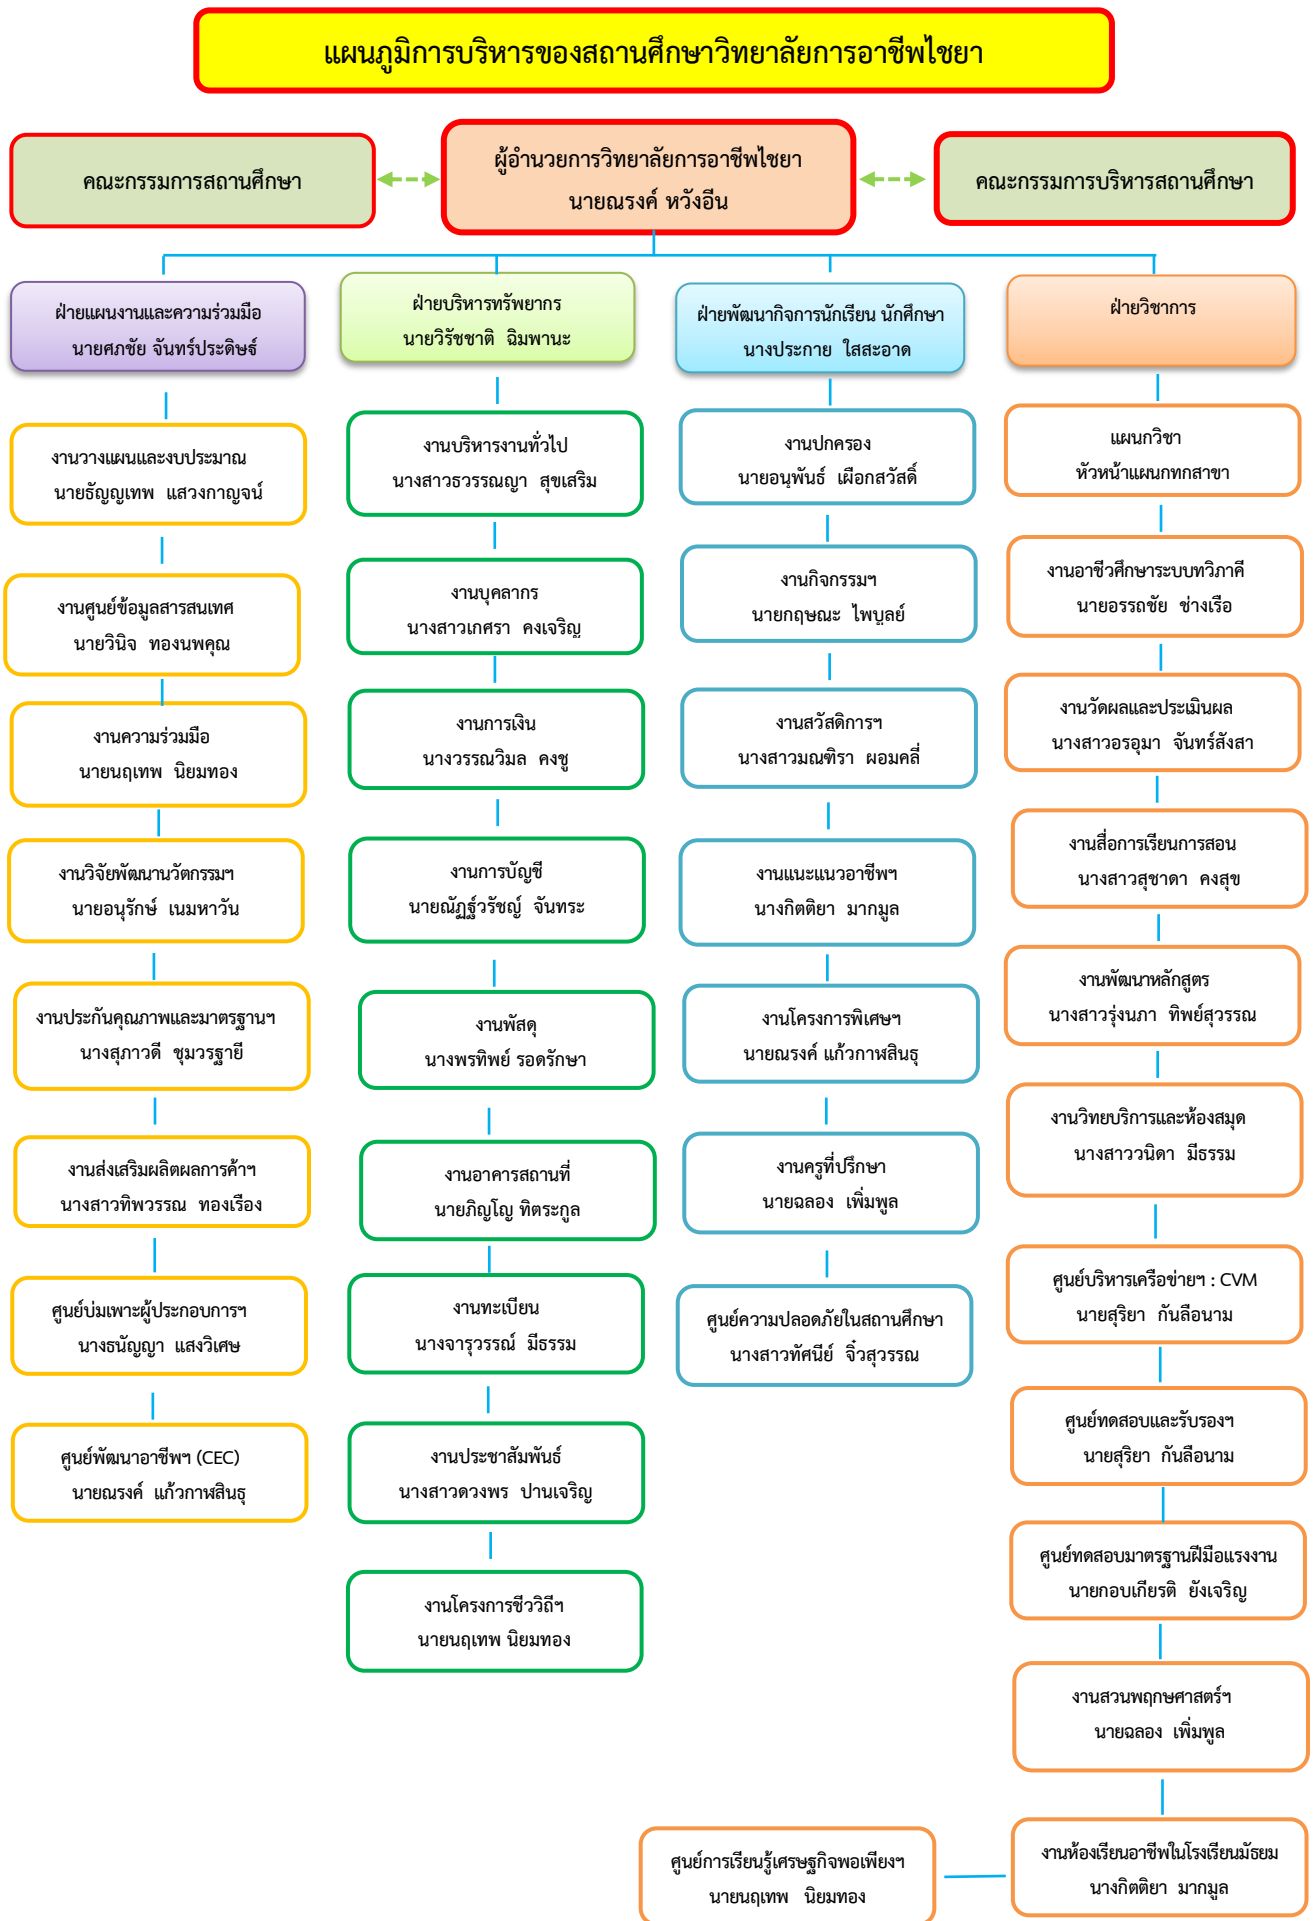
แผนภูมิการบริหารของสถานศึกษาวิทยาลัยการอาชีพไชยา

คณะกรรมการสถานศึกษา

ผู้อำนวยการวิทยาลัยการอาชีพไชยา
นายณรงค์ หวังอีน

คณะกรรมการบริหารสถานศึกษา

ฝ่ายแผนงานและความร่วมมือ
นายศภชัย จันทร์ประดิษฐ์

งานวางแผนและงบประมาณ
นายธัญญเทพ แสวงกาญจน์

งานศูนย์ข้อมูลสารสนเทศ
นายวินิจ ทองนพคุณ

งานความร่วมมือ
นายนฤเทพ นิยมทอง

งานวิจัยพัฒนานวัตกรรมฯ
นายอนุรักษ์ เนมหาวัน

งานประกันคุณภาพและมาตรฐานฯ
นางสุภาวดี ชุมวรฐายี

งานส่งเสริมผลิตผลการค้าฯ
นางสาวทิพวรรณ ทองเรือง

ศูนย์บ่มเพาะผู้ประกอบการฯ
นางธนัญญา แสงวิเศษ

ศูนย์พัฒนาอาชีพฯ (CEC)
นายณรงค์ แก้วกาฬสินธุ

ฝ่ายบริหารทรัพยากร
นายวิรัชชาติ ฉิมพานะ

งานบริหารงานทั่วไป
นางสาวธวรรณญา สุขเสริม

งานบุคลากร
นางสาวเกศรา คงเจริญ

งานการเงิน
นางวรรณวิมล คงชู

งานการบัญชี
นายณัฏฐ์วรัชญ์ จันทระ

งานพัสดุ
นางพรทิพย์ รอดรักษา

งานอาคารสถานที่
นายภิญโญ ทิตระกูล

งานทะเบียน
นางจารุวรรณ์ มีธรรม

งานประชาสัมพันธ์
นางสาวดวงพร ปานเจริญ

งานโครงการชีววิถีฯ
นายนฤเทพ นิยมทอง

ฝ่ายพัฒนากิจการนักเรียน นักศึกษา
นางประกาย ใสสะอาด

งานปกครอง
นายอนุพันธ์ เผือกสวัสดิ์

งานกิจกรรมฯ
นายกฤษณะ ไพบูลย์

งานสวัสดิการฯ
นางสาวมณฑิรา ผอมคลี่

งานแนะแนวอาชีพฯ
นางกิตติยา มากมูล

งานโครงการพิเศษฯ
นายณรงค์ แก้วกาฬสินธุ

งานครูที่ปรึกษา
นายฉลอง เพิ่มพูล

ศูนย์ความปลอดภัยในสถานศึกษา
นางสาวทัศนีย์ จิ๋วสุวรรณ

ฝ่ายวิชาการ

แผนกวิชา
หัวหน้าแผนกทุกสาขา

งานอาชีวศึกษาระบบทวิภาคี
นายอรรถชัย ช่างเรือ

งานวัดผลและประเมินผล
นางสาวอรอุมา จันทร์สังสา

งานสื่อการเรียนการสอน
นางสาวสุชาดา คงสุข

งานพัฒนาหลักสูตร
นางสาวรุ่งนภา ทิพย์สุวรรณ

งานวิทยบริการและห้องสมุด
นางสาววนิดา มีธรรม

ศูนย์บริหารเครือข่ายฯ : CVM
นายสุริยา กันลือนาม

ศูนย์ทดสอบและรับรองฯ
นายสุริยา กันลือนาม

ศูนย์ทดสอบมาตรฐานฝีมือแรงงาน
นายกอบเกียรติ ยังเจริญ

งานสวนพฤกษศาสตร์ฯ
นายฉลอง เพิ่มพูล

ศูนย์การเรียนรู้เศรษฐกิจพอเพียงฯ
นายนฤเทพ นิยมทอง

งานห้องเรียนอาชีพในโรงเรียนมัธยม
นางกิตติยา มากมูล